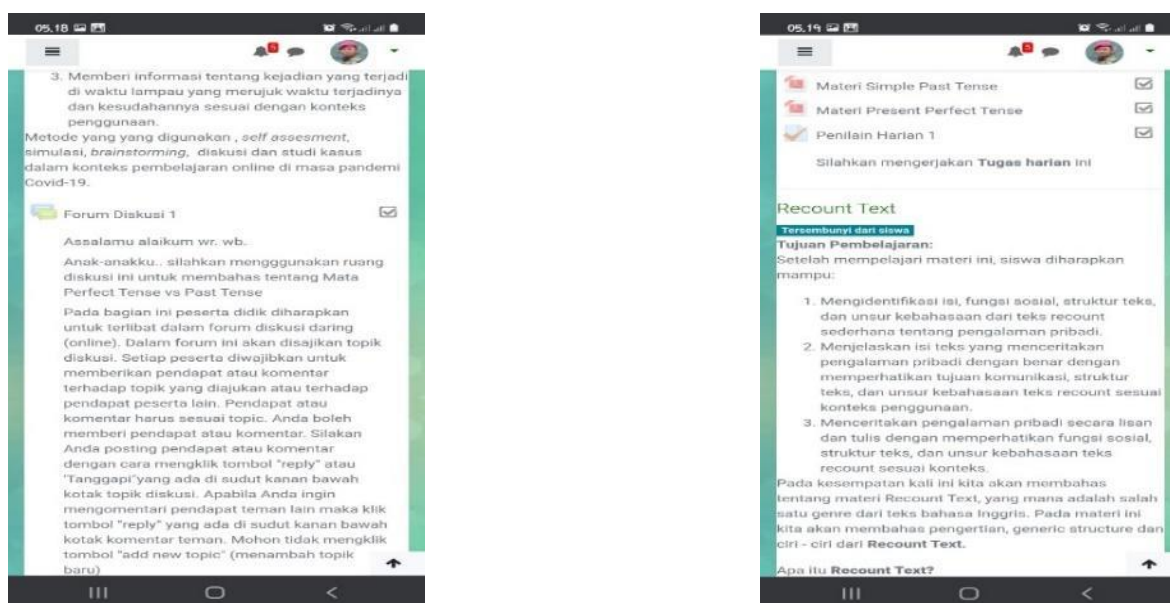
05.18

3. Memberi informasi tentang kejadian yang terjadi di waktu lampau yang merujuk waktu terjadinya dan kesudahannya sesuai dengan konteks penggunaan.

Metode yang yang digunakan , *self assesment*, simulasi, *brainstorming*, diskusi dan studi kasus dalam konteks pembelajaran online di masa pandemi Covid-19.

Forum Diskusi 1

Assalamu alaikum wr. wb.

Anak-anakku.. silahkan mengggunakan ruang diskusi ini untuk membahas tentang Mata Perfect Tense vs Past Tense

Pada bagian ini peserta didik diharapkan untuk terlibat dalam forum diskusi daring (online). Dalam forum ini akan disajikan topik diskusi. Setiap peserta diwajibkan untuk memberikan pendapat atau komentar terhadap topik yang diajukan atau terhadap pendapat peserta lain. Pendapat atau komentar harus sesuai topic. Anda boleh memberi pendapat atau komentar. Silakan Anda posting pendapat atau komentar dengan cara mengklik tombol "reply" atau "Tanggapi"yang ada di sudut kanan bawah kotak topik diskusi. Apabila Anda ingin mengomentari pendapat teman lain maka klik tombol "reply" yang ada di sudut kanan bawah kotak komentar teman. Mohon tidak mengklik tombol "add new topic" (menambah topik baru)

05.19

Materi Simple Past Tense

Materi Present Perfect Tense

Penilain Harian 1

Silahkan mengerjakan **Tugas harian** ini

Recount Text

Tersembunyi dari siswa

**Tujuan Pembelajaran:**

Setelah mempelajari materi ini, siswa diharapkan mampu:

1. Mengidentifikasi isi, fungsi sosial, struktur teks, dan unsur kebahasaan dari teks recount sederhana tentang pengalaman pribadi.
2. Menjelaskan isi teks yang menceritakan pengalaman pribadi dengan benar dengan memperhatikan tujuan komunikasi, struktur teks, dan unsur kebahasaan teks recount sesuai konteks penggunaan.
3. Menceritakan pengalaman pribadi secara lisan dan tulis dengan memperhatikan fungsi sosial, struktur teks, dan unsur kebahasaan teks recount sesuai konteks.

Pada kesempatan kali ini kita akan membahas tentang materi Recount Text, yang mana adalah salah satu genre dari teks bahasa Inggris. Pada materi ini kita akan membahas pengertian, generic structure dan ciri - ciri dari **Recount Text.**

Apa itu **Recount Text?**